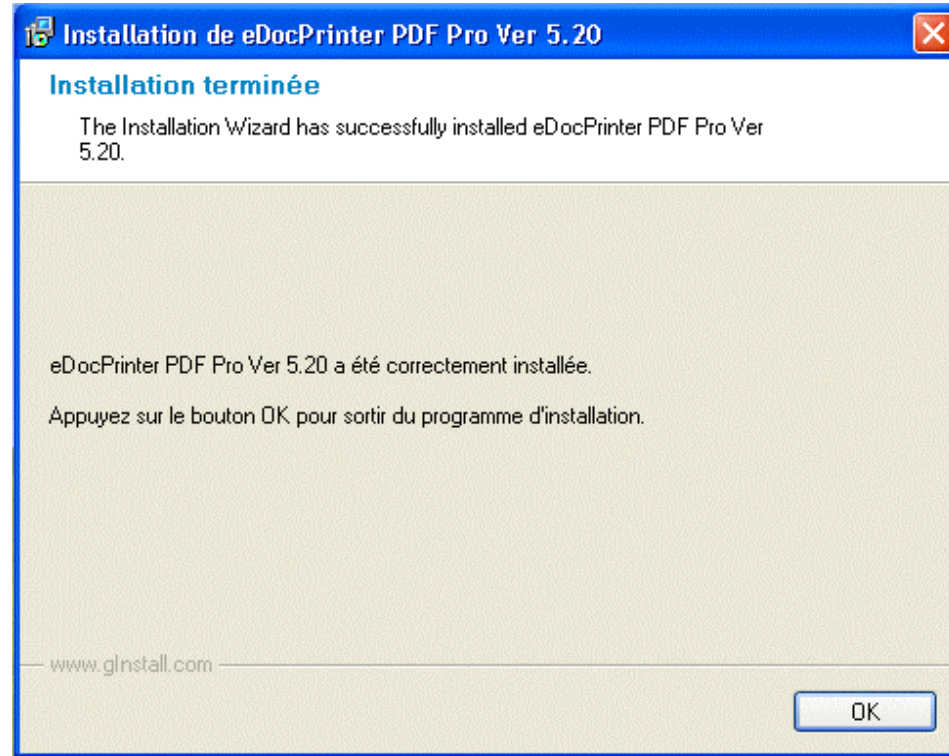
Installation de eDocPrinter PDF Pro Ver 5.20

Installation terminée

The Installation Wizard has successfully installed eDocPrinter PDF Pro Ver 5.20.

eDocPrinter PDF Pro Ver 5.20 a été correctement installée.

Appuyez sur le bouton OK pour sortir du programme d'installation.

www.gInstall.com

OK